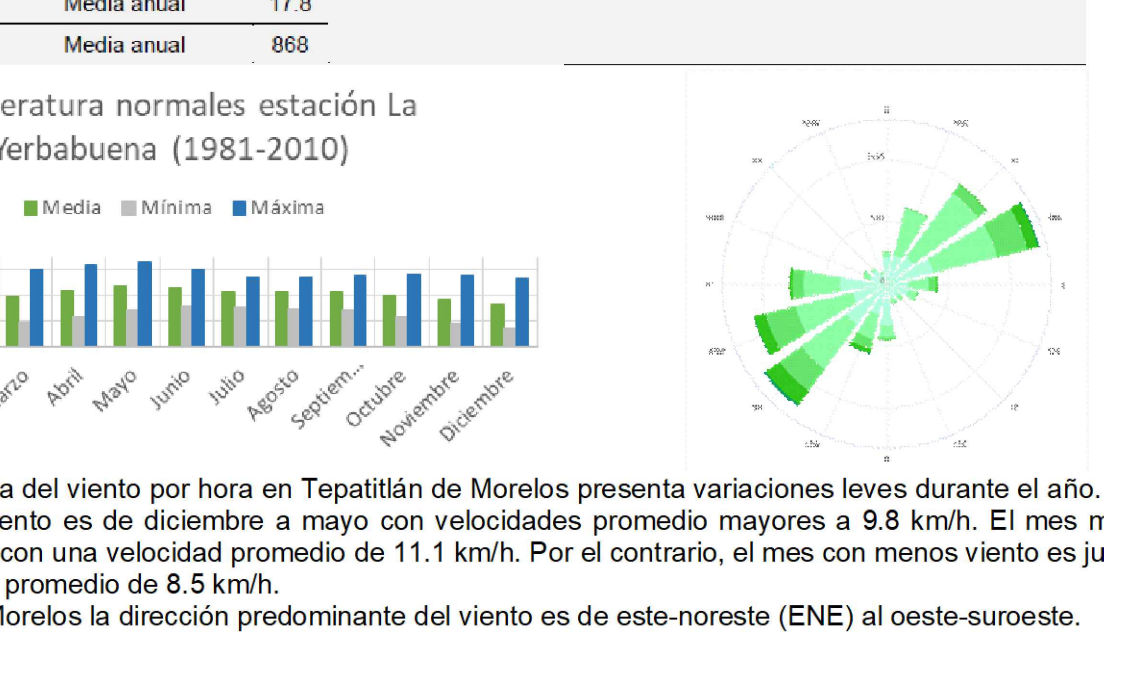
| Media anual | 17.8 |
|---|---|
| Media anual | 868 |

eratura normales estación La
Yerbabuena (1981-2010)

Media Mínima Máxima

arzo Abril Mayo Junio Julio Agosto Septiem... Octubre Noviembre Diciembre

N NNE NE ENE E ESE SE SSE S SSW SW WSW W WNW NW NNW

a del viento por hora en Tepatitlán de Morelos presenta variaciones leves durante el año. ento es de diciembre a mayo con velocidades promedio mayores a 9.8 km/h. El mes m con una velocidad promedio de 11.1 km/h. Por el contrario, el mes con menos viento es ju promedio de 8.5 km/h.
Morelos la dirección predominante del viento es de este-noreste (ENE) al oeste-suroeste.